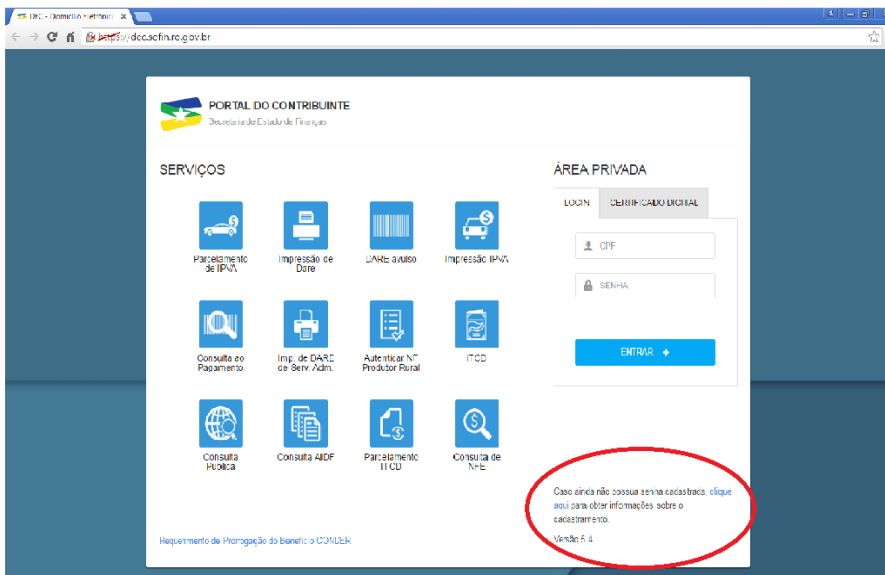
DEC - Domicílio Eletrônico ×

https://dec.sefin.ro.gov.br

PORTAL DO CONTRIBUINTE
Secretaria de Estado de Finanças

SERVIÇOS

Parcelamento de IPVA
Impressão de Dare
DARE avulso
Impressão IPVA
Consulta ao Pagamento
Imp. de DARE de Serv. Adm.
Autenticar NF Produtor Rural
ITCD
Consulta Pública
Consulta AIDF
Parcelamento ITCD
Consulta de NFE

Requerimento de Prorrogação do Benefício CONDER

ÁREA PRIVADA

LOGIN
CERTIFICADO DIGITAL

CPF
SENHA

ENTRAR

Caso ainda não possua senha cadastrada, clique aqui para obter informações sobre o cadastramento.

Versão 6.4